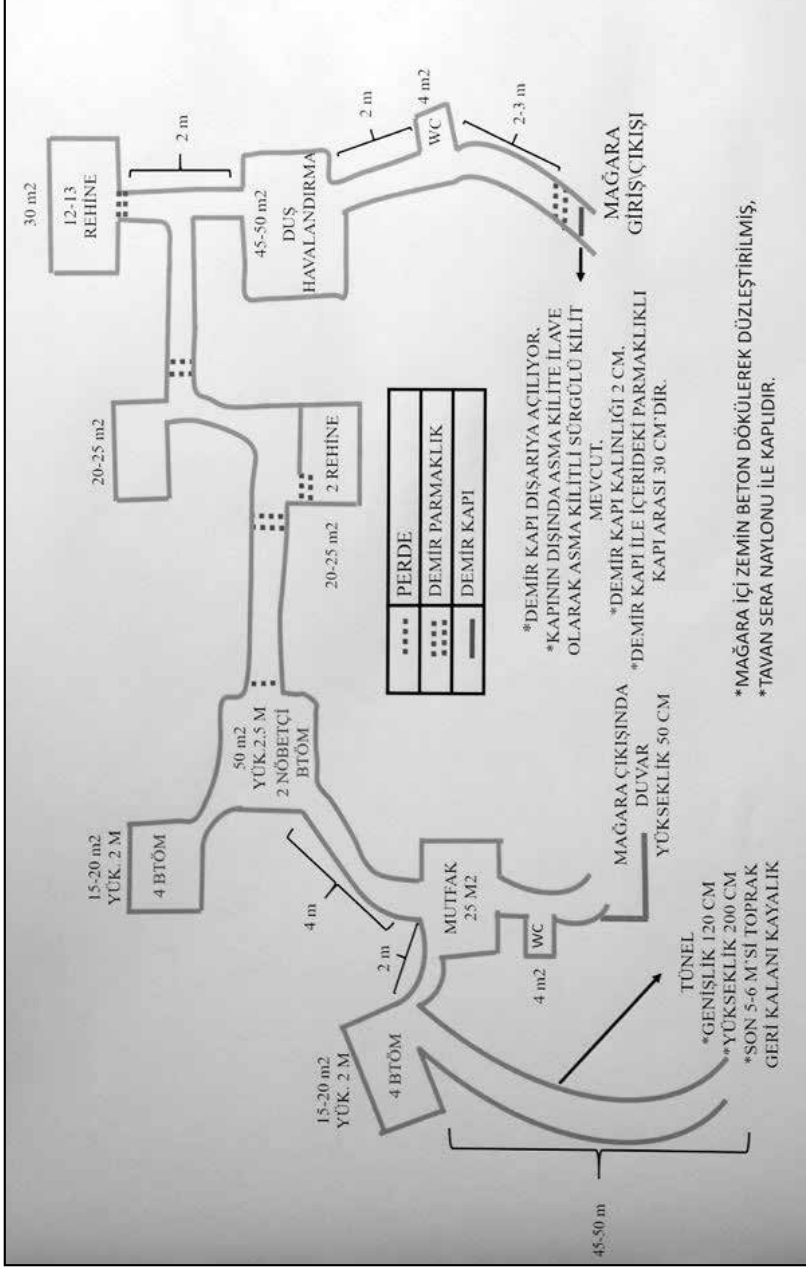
30 m2

12-13
REHİNE

2 m

45-50 m2
DUŞ
HAVALANDIRMA

2 m

4 m2

WC

2-3 m

MAĞARA
GİRİŞ|ÇIKIŞI

20-25 m2

2 REHİNE

20-25 m2

| | |
|---|---|
| ▪▪▪▪ | PERDE |
| ▪▪▪▪ | DEMİR PARMAKLIK |
| ▬ | DEMİR KAPI |

*DEMİR KAPI DIŞARIYA AÇILIYOR.
*KAPININ DIŞINDA ASMA KİLİTE İLAVE OLARAK ASMA KİLİTLİ SÜRGÜLÜ KİLİT MEVCUT.
*DEMİR KAPI KALINLIĞI 2 CM.
*DEMİR KAPI İLE İÇERİDEKİ PARMAKLIKLI KAPI ARASI 30 CM'DİR.

*MAĞARA İÇİ ZEMİN BETON DÖKÜLEREK DÜZLEŞTİRİLMİŞ,
*TAVAN SERA NAYLONU İLE KAPLIDIR.

15-20 m2
YÜK. 2 M

4 BTÖM

50 m2
YÜK.2.5 M
2 NÖBETÇİ
BTÖM

4 m

MUTFAK
25 M2

MAĞARA ÇIKIŞINDA
DUVAR
YÜKSEKLİK 50 CM

2 m

WC

4 m2

15-20 m2
YÜK. 2 M

4 BTÖM

TÜNEL
*GENİŞLİK 120 CM
*YÜKSEKLİK 200 CM
*SON 5-6 M'Sİ TOPRAK
GERİ KALANI KAYALIK

45-50 m